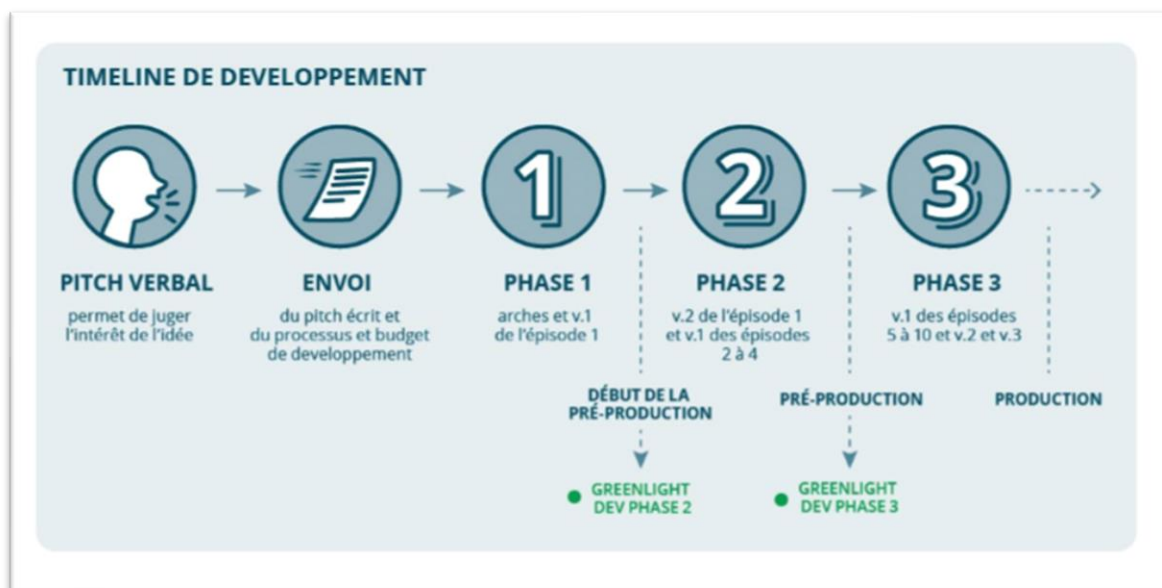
TIMELINE DE DEVELOPPEMENT

1

2

3

PITCH VERBAL
permet de juger l'intérêt de l'idée

ENVOI
du pitch écrit et du processus et budget de developpement

PHASE 1
arches et v.1 de l'épisode 1

PHASE 2
v.2 de l'épisode 1 et v.1 des épisodes 2 à 4

PHASE 3
v.1 des épisodes 5 à 10 et v.2 et v.3

DÉBUT DE LA PRÉ-PRODUCTION

PRÉ-PRODUCTION

PRODUCTION

GREENLIGHT DEV PHASE 2

GREENLIGHT DEV PHASE 3